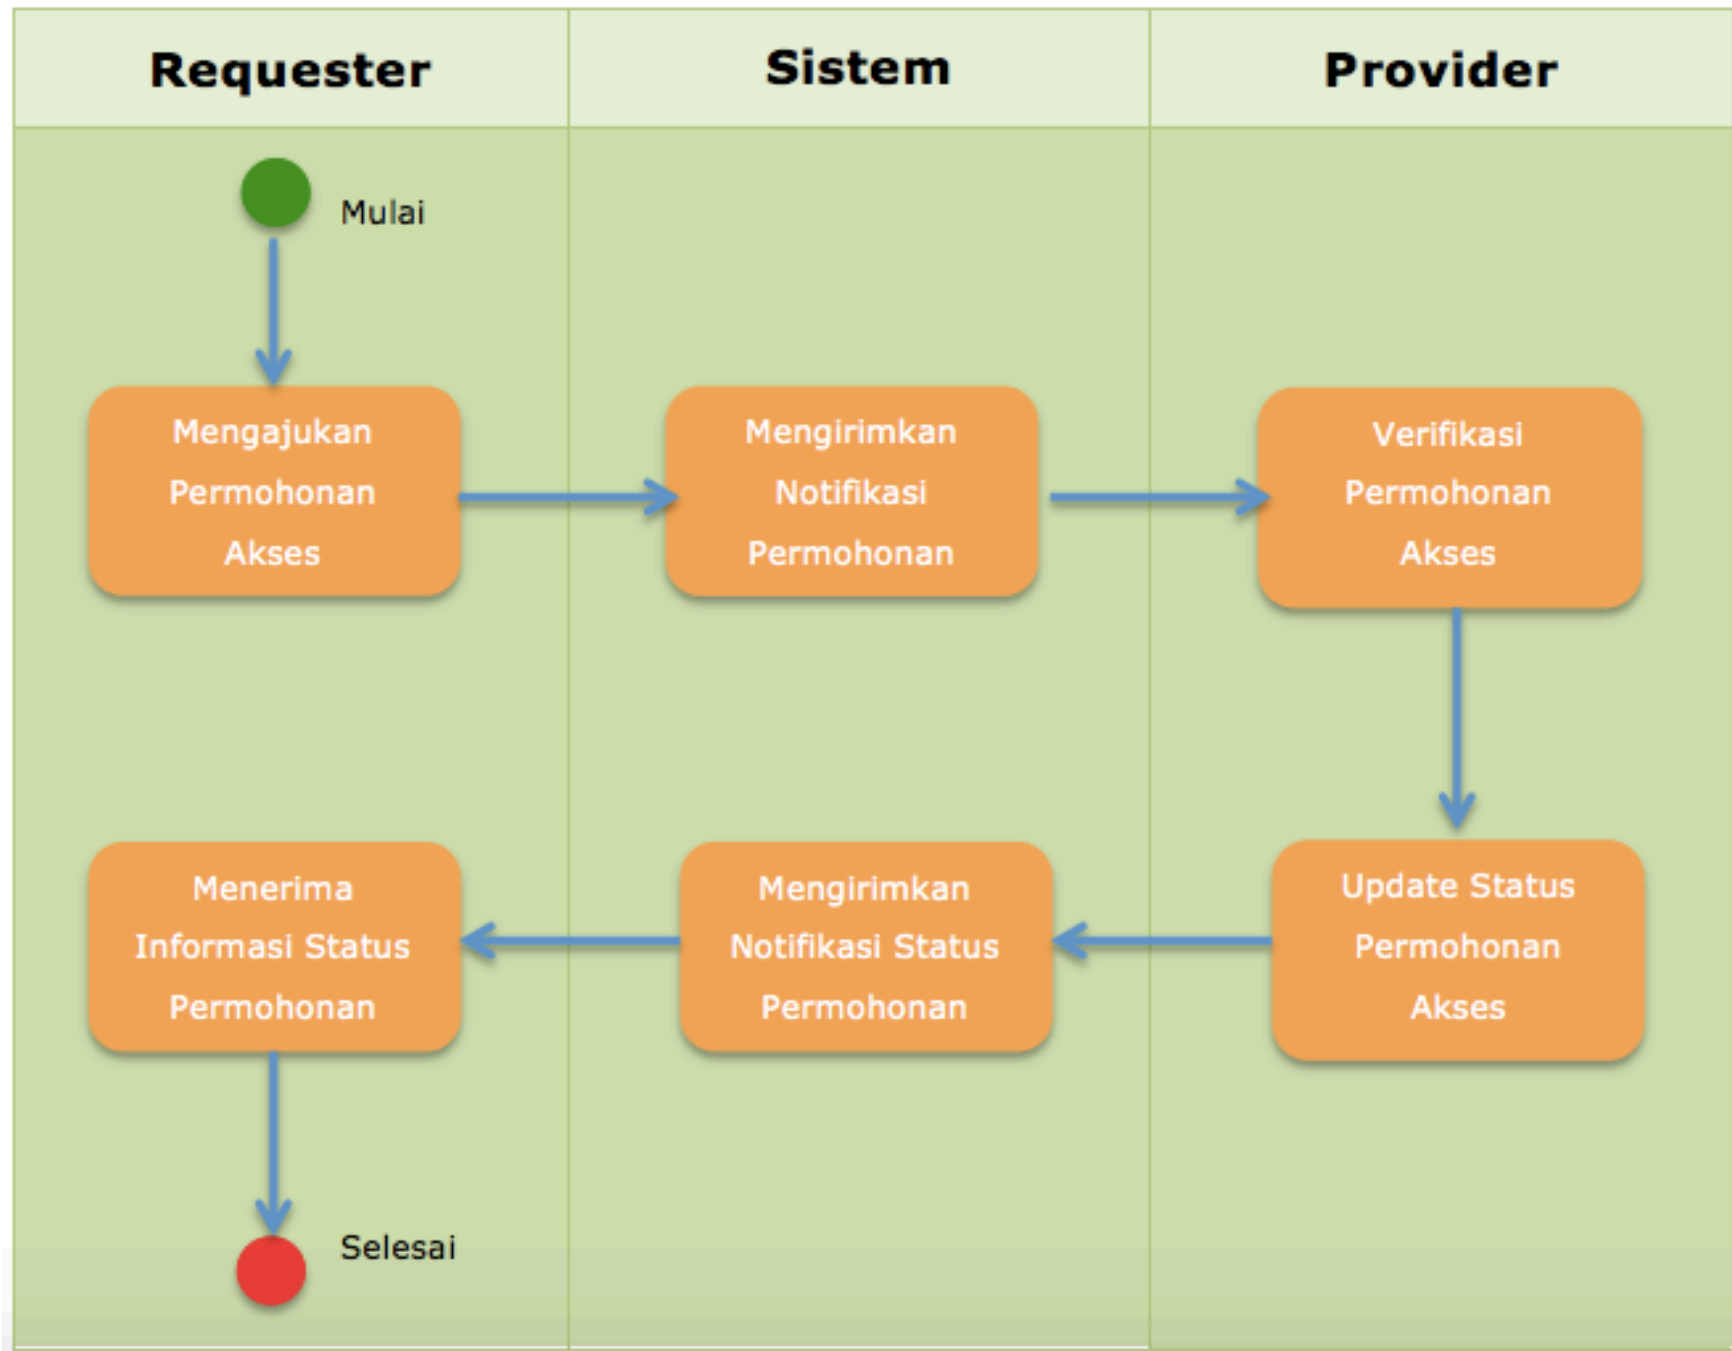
| Requester | Sistem | Provider |
|---|---|---|

Mulai

Mengajukan Permohonan Akses

Mengirimkan Notifikasi Permohonan

Verifikasi Permohonan Akses

Update Status Permohonan Akses

Mengirimkan Notifikasi Status Permohonan

Menerima Informasi Status Permohonan

Selesai